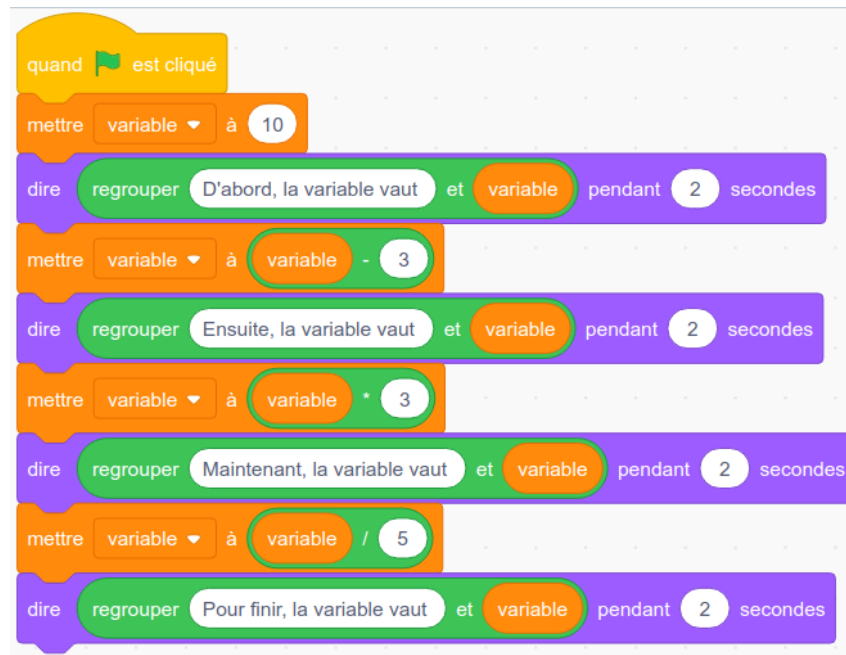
quand est cliqué
mettre variable à 10
dire regrouper D'abord, la variable vaut et variable pendant 2 secondes
mettre variable à variable - 3
dire regrouper Ensuite, la variable vaut et variable pendant 2 secondes
mettre variable à variable * 3
dire regrouper Maintenant, la variable vaut et variable pendant 2 secondes
mettre variable à variable / 5
dire regrouper Pour finir, la variable vaut et variable pendant 2 secondes